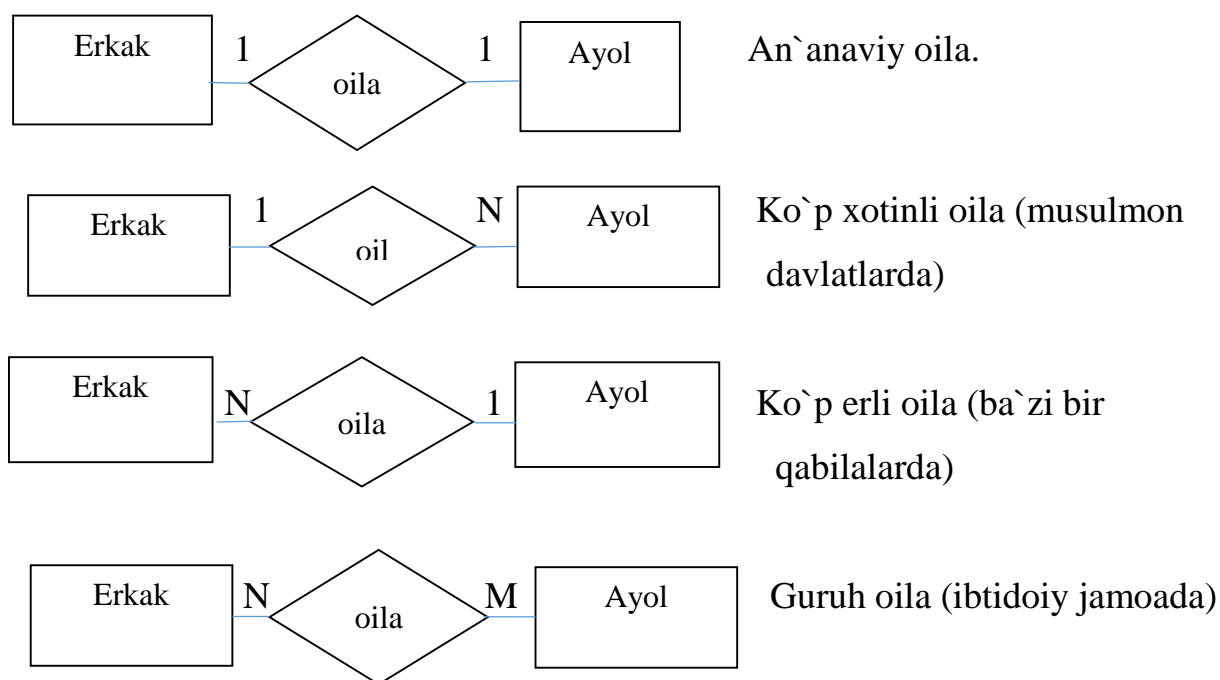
Erkak 1 oila 1 Ayol An`anaviy oila.

Erkak 1 oil N Ayol Ko`p xotinli oila (musulmon davlatlarda)

Erkak N oila 1 Ayol Ko`p erli oila (ba`zi bir qabilalarda)

Erkak N oila M Ayol Guruh oila (ibtidoiy jamoada)